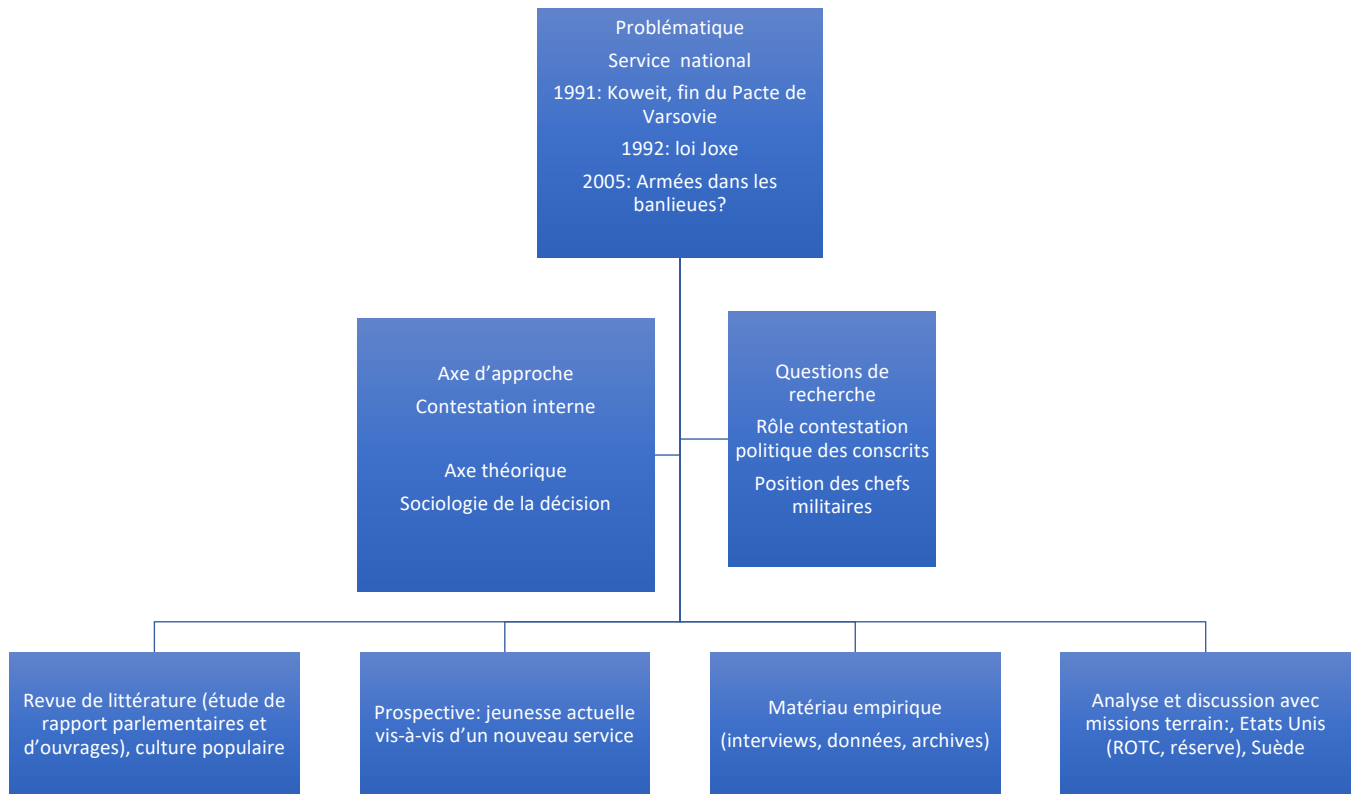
Problématique

Service national

1991: Koweit, fin du Pacte de Varsovie

1992: loi Joxe

2005: Armées dans les banlieues?

Axe d’approche

Contestation interne

Axe théorique

Sociologie de la décision

Questions de recherche

Rôle contestation politique des conscrits

Position des chefs militaires

Revue de littérature (étude de rapport parlementaires et d’ouvrages), culture populaire

Prospective: jeunesse actuelle vis-à-vis d’un nouveau service

Matériau empirique

(interviews, données, archives)

Analyse et discussion avec missions terrain:, Etats Unis (ROTC, réserve), Suède